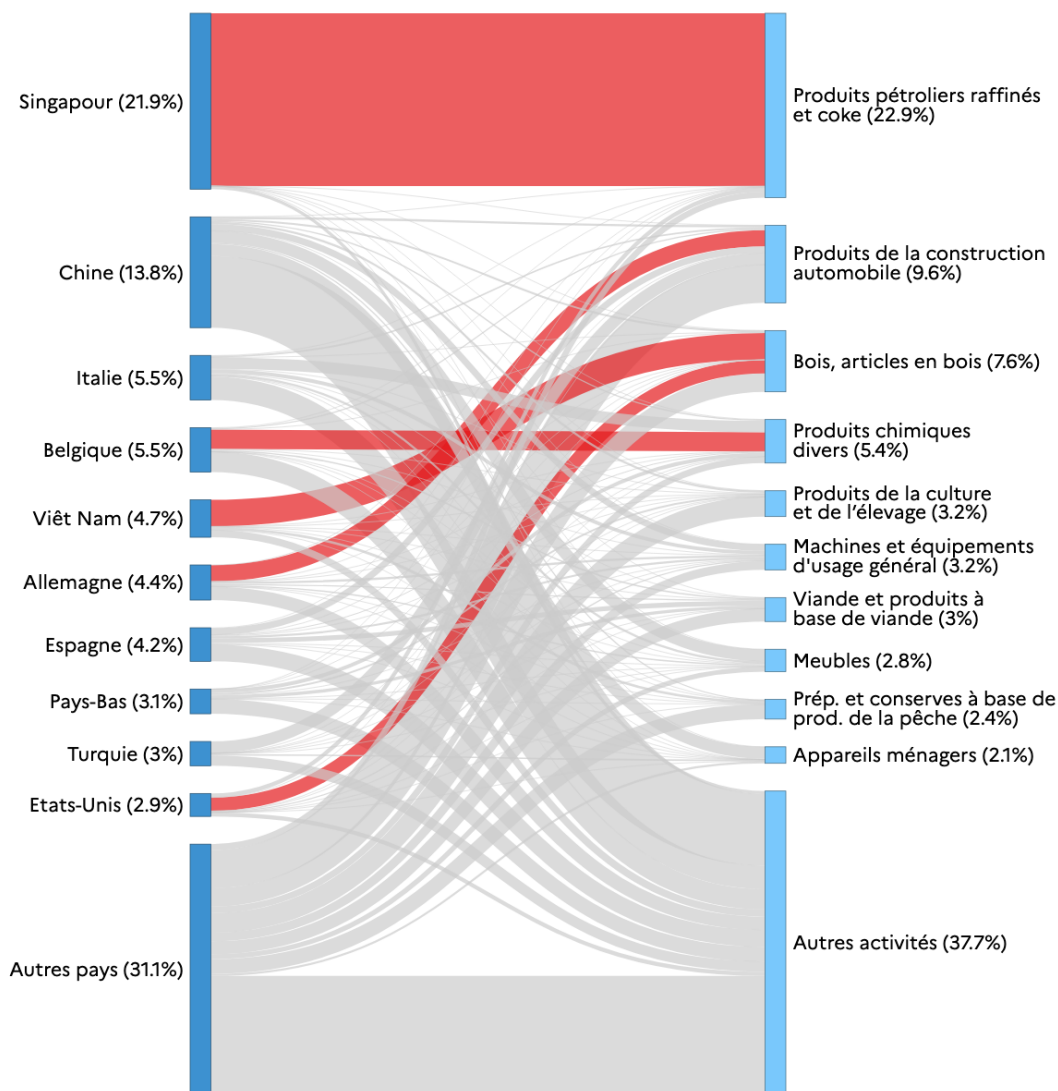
Singapour (21.9%)
Chine (13.8%)
Italie (5.5%)
Belgique (5.5%)
Viêt Nam (4.7%)
Allemagne (4.4%)
Espagne (4.2%)
Pays-Bas (3.1%)
Turquie (3%)
Etats-Unis (2.9%)
Autres pays (31.1%)

Produits pétroliers raffinés et coke (22.9%)
Produits de la construction automobile (9.6%)
Bois, articles en bois (7.6%)
Produits chimiques divers (5.4%)
Produits de la culture et de l'élevage (3.2%)
Machines et équipements d'usage général (3.2%)
Viande et produits à base de viande (3%)
Meubles (2.8%)
Prép. et conserves à base de prod. de la pêche (2.4%)
Appareils ménagers (2.1%)
Autres activités (37.7%)